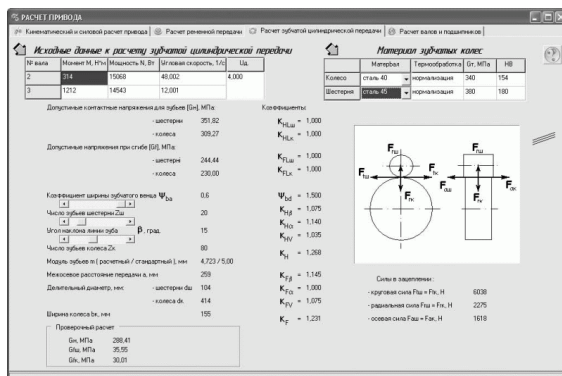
РАСЧЕТ ПРИВОДА

Кинематический и силовой расчет привода | Расчет ременной передачи | Расчет зубчатой цилиндрической передачи | Расчет валов и подшипников

Исходные данные к расчету зубчатой цилиндрической передачи

| № вала | Момент М, Н*м | Мощность N, Вт | Угловая скорость, 1/с | Uц |
|---|---|---|---|---|
| 2 | 314 | 15068 | 48,002 | 4,000 |
| 3 | 1212 | 14543 | 12,001 | |

Материал зубчатых колес

| | Материал | Термообработка | Gт, МПа | HB |
|---|---|---|---|---|
| Колесо | сталь 40 | нормализация | 340 | 154 |
| Шестерня | сталь 45 | нормализация | 380 | 180 |

Допустимые контактные напряжения для зубьев [GН], МПа:
- шестерни 351,82
- колеса 309,27

Допустимые напряжения при сгибе [GF], МПа:
- шестерни 244,44
- колеса 230,00

Коэффициент ширины зубчатого венца $\Psi_{ba}$ 0,6

Число зубьев шестерни Zш 20

Угол наклона линии зуба $\beta$, град. 15

Число зубьев колеса Zк 80

Модуль зубьев m ( расчетный / стандартный ), мм 4,723 / 5,00

Межосевое расстояние передачи a, мм 259

Делительный диаметр, мм: - шестерни dш 104
- колеса dк 414

Ширина колеса bк, мм 155

Проверочный расчет
Gн, МПа 288,41
Gfш, МПа 35,55
Gfк, МПа 30,01

Коэффициенты
$K_{HLш}$ = 1,000
$K_{HLк}$ = 1,000
$K_{FLш}$ = 1,000
$K_{FLк}$ = 1,000
$\Psi_{bd}$ = 1,500
$K_{H\beta}$ = 1,075
$K_{H\alpha}$ = 1,140
$K_{HV}$ = 1,035
$K_{H}$ = 1,268
$K_{F\beta}$ = 1,145
$K_{F\alpha}$ = 1,000
$K_{FV}$ = 1,075
$K_{F}$ = 1,231

$F_{rш}$ $F_{tш}$ $F_{tк}$ $F_{aш}$ $F_{rк}$ $F_{aк}$

Силы в зацеплении:
- круговая сила Ftш = Ftк, Н 6038
- радиальная сила Frш = Frк, Н 2275
- осевая сила Faш = Faк, Н 1618